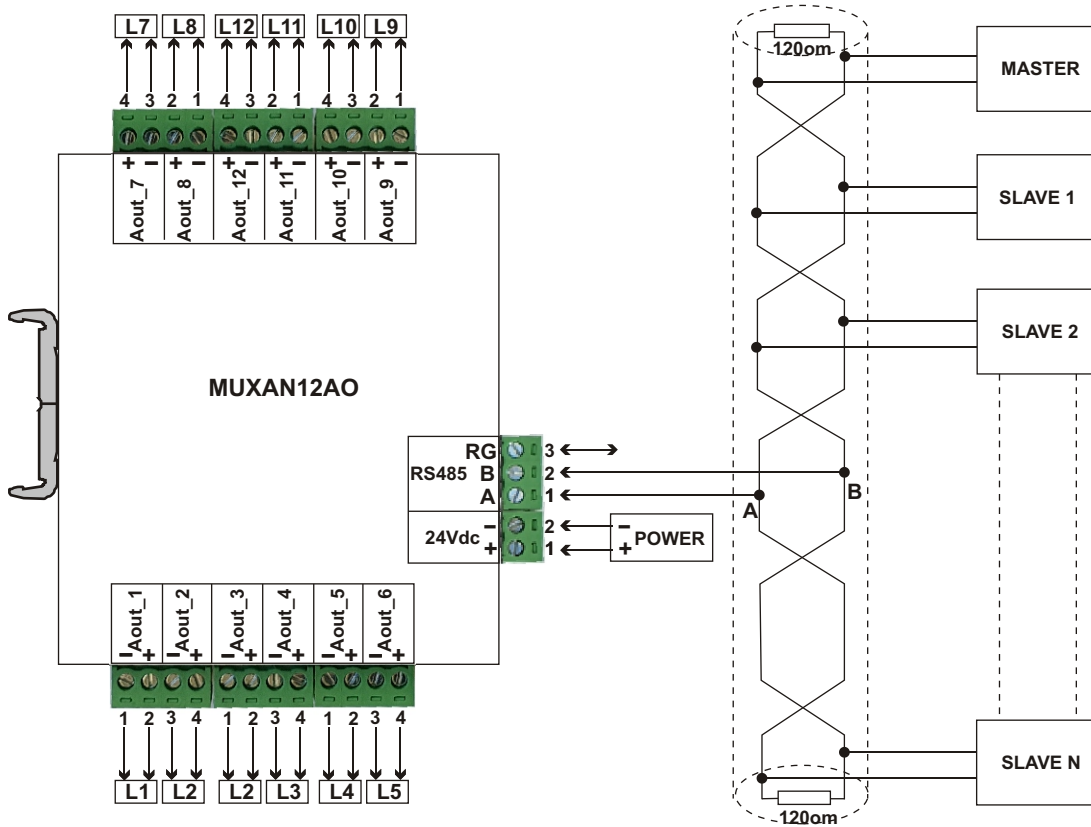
L7 L8 L12 L11 L10 L9

4 3 2 1 4 3 2 1 4 3 2 1

+ − + − + − + − + − + −

Aout_7 Aout_8 Aout_12 Aout_11 Aout_10 Aout_9

MUXAN12AO

RG 3
RS485 B 2
A 1

24Vdc − 2
+ 1

− + POWER

Aout_1 Aout_2 Aout_3 Aout_4 Aout_5 Aout_6

− + − + − + − + − + − +

1 2 3 4 1 2 3 4 1 2 3 4

L1 L2 L2 L3 L4 L5

120om

MASTER

SLAVE 1

SLAVE 2

A

B

SLAVE N

120om